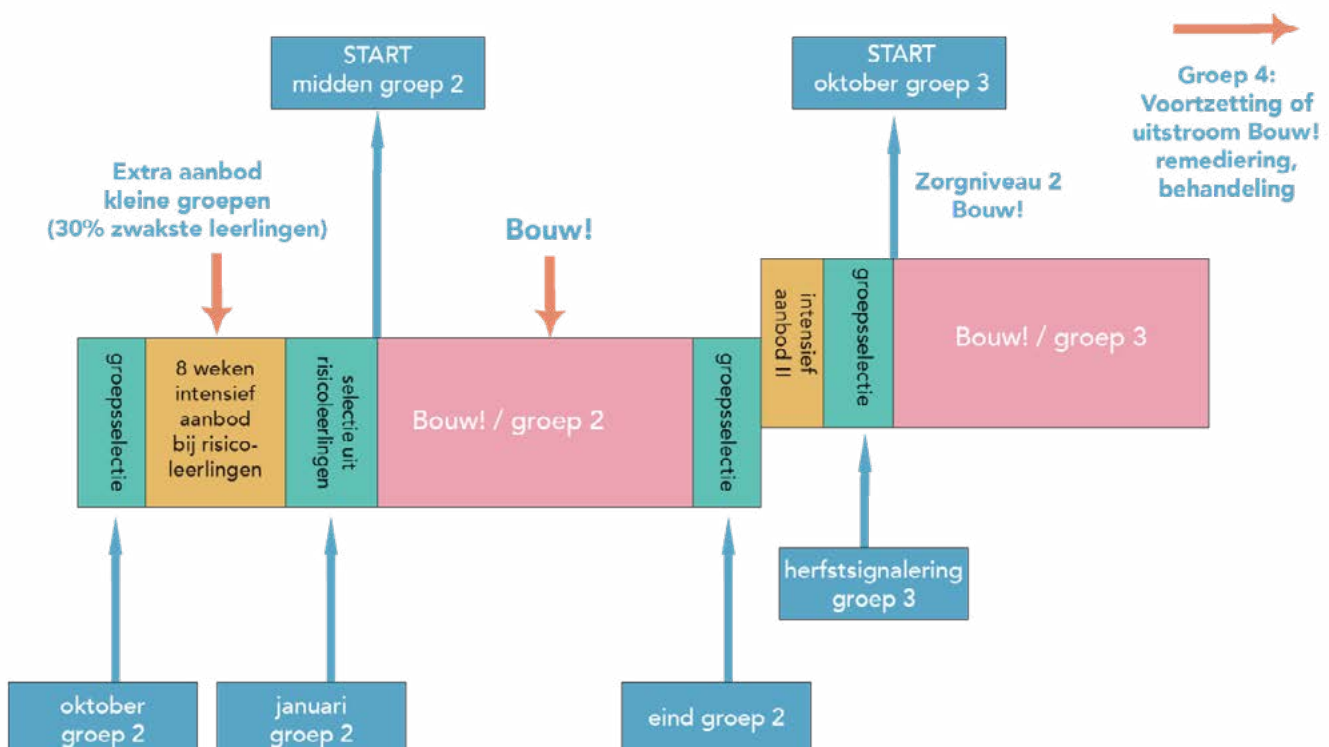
START
midden groep 2

START
oktober groep 3

Groep 4:
Voortzetting of uitstroom Bouw! remediering, behandeling

Extra aanbod kleine groepen (30% zwakste leerlingen)

Bouw!

Zorgniveau 2
Bouw!

groepsselectie

8 weken intensief aanbod bij risicoleerlingen

selectie uit risicoleerlingen

Bouw! / groep 2

groepsselectie

intensief aanbod II

groepsselectie

Bouw! / groep 3

herfstsignalering groep 3

oktober groep 2

januari groep 2

eind groep 2